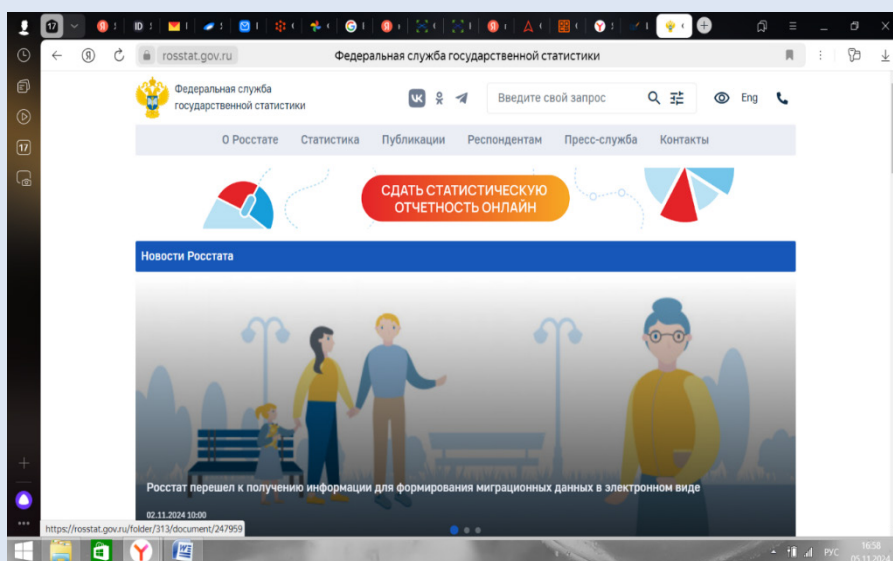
17

rosstat.gov.ru

Федеральная служба государственной статистики

Федеральная служба
государственной статистики

Введите свой запрос

Eng

О Росстате Статистика Публикации Респондентам Пресс-служба Контакты

СДАТЬ СТАТИСТИЧЕСКУЮ ОТЧЕТНОСТЬ ОНЛАЙН

Новости Росстата

Росстат перешел к получению информации для формирования миграционных данных в электронном виде

02.11.2024 10:00

https://rosstat.gov.ru/folder/313/document/247959

РУС 16:58 05.11.2024